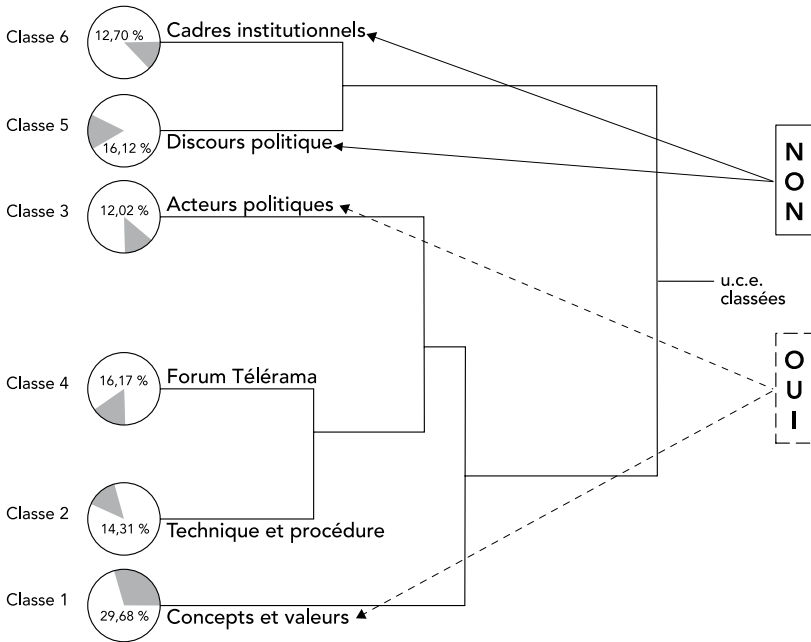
Classe 6 12,70 % Cadres institutionnels

Classe 5 16,12 % Discours politique

Classe 3 12,02 % Acteurs politiques

Classe 4 16,17 % Forum Télérama

Classe 2 14,31 % Technique et procédure

Classe 1 29,68 % Concepts et valeurs

u.c.e. classées

N O N

O U I